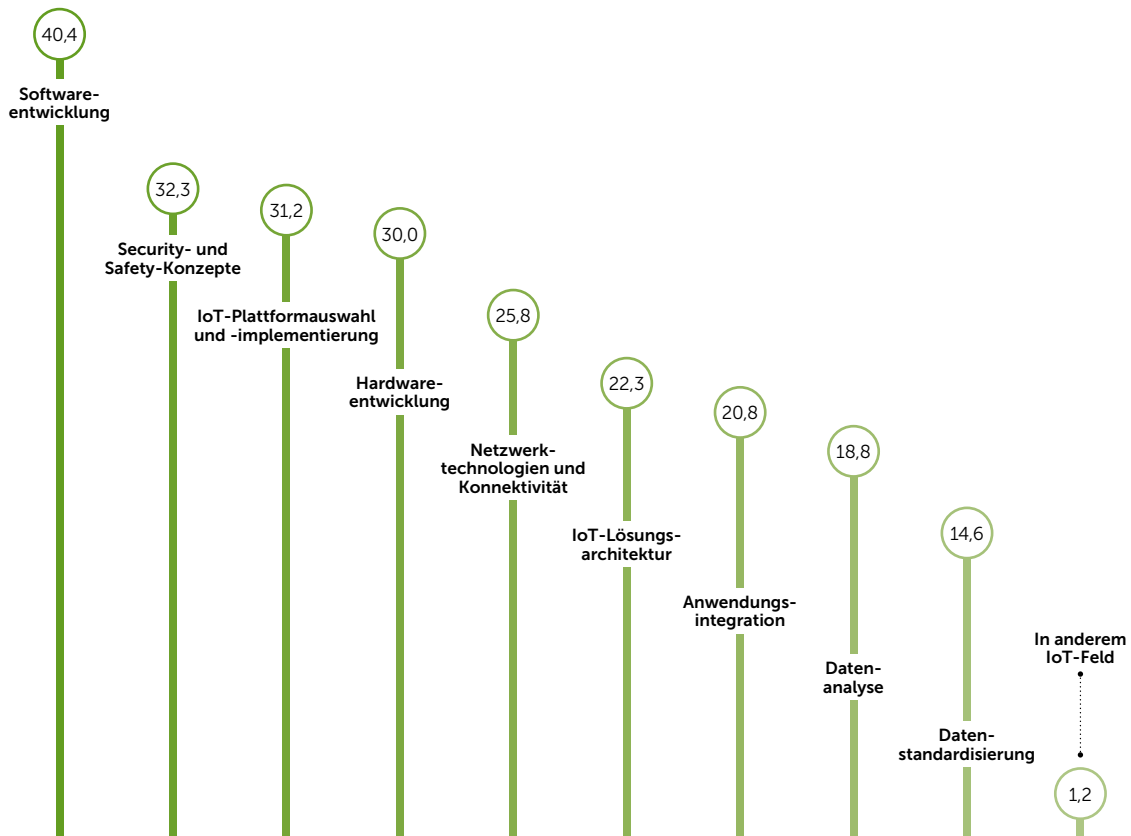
40,4
Software-entwicklung

32,3
Security- und Safety-Konzepte

31,2
IoT-Plattformauswahl und -implementierung

30,0
Hardware-entwicklung

25,8
Netzwerk-technologien und Konnektivität

22,3
IoT-Lösungs-architektur

20,8
Anwendungs-integration

18,8
Daten-analyse

14,6
Daten-standardisierung

In anderem IoT-Feld
1,2